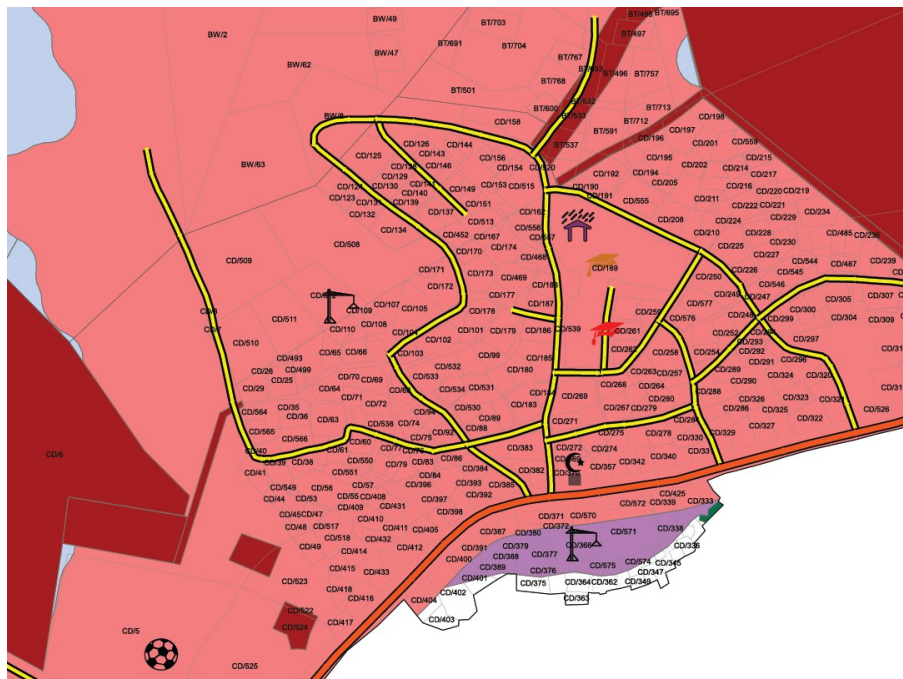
BW/49
BW/2
BW/47
BW/62
BT/703
BT/691
BT/704
BT/438 BT/695
BT/497
BT/767
BT/768
BT/496
BT/757
BT/501
BT/600
BT/713
BT/712
BT/591
BT/537
BW/63
CD/158
CD/198
CD/197
CD/196
CD/201
CD/559
CD/126
CD/144
CD/143
CD/125
CD/146
CD/156
CD/154
CD/120
CD/195
CD/202
CD/214
CD/215
CD/217
CD/129
CD/130
CD/140
CD/149
CD/153
CD/515
CD/190
CD/191
CD/192
CD/194
CD/205
CD/216
CD/220
CD/219
CD/124
CD/123
CD/131
CD/139
CD/151
CD/555
CD/211
CD/222
CD/221
CD/132
CD/137
CD/513
CD/162
CD/208
CD/224
CD/229
CD/234
CD/134
CD/452
CD/167
CD/556
CD/557
CD/210
CD/228
CD/485
CD/236
CD/508
CD/170
CD/174
CD/468
CD/225
CD/230
CD/509
CD/171
CD/173
CD/469
CD/189
CD/227
CD/544
CD/487
CD/239
CD/172
CD/226
CD/545
CD/250
CD/546
CD/177
CD/188
CD/577
CD/249
CD/247
CD/305
CD/307
CD/109
CD/107
CD/105
CD/187
CD/299
CD/300
CD/511
CD/110
CD/108
CD/178
CD/576
CD/248
CD/304
CD/309
CD/104
CD/101
CD/179
CD/186
CD/539
CD/261
CD/252
CD/293
CD/297
CD/510
CD/102
CD/262
CD/258
CD/254
CD/292
CD/31
CD/493
CD/65
CD/66
CD/103
CD/99
CD/185
CD/291
CD/296
CD/26
CD/499
CD/532
CD/180
CD/263
CD/257
CD/289
CD/25
CD/70
CD/69
CD/533
CD/268
CD/264
CD/290
CD/324
CD/320
CD/29
CD/64
CD/534
CD/531
CD/184
CD/269
CD/280
CD/288
CD/31
CD/71
CD/72
CD/68
CD/183
CD/326
CD/323
CD/564
CD/35
CD/530
CD/267
CD/279
CD/286
CD/325
CD/32
CD/526
CD/36
CD/63
CD/94
CD/89
CD/271
CD/284
CD/565
CD/538
CD/74
CD/88
CD/275
CD/278
CD/330
CD/329
CD/327
CD/322
CD/566
CD/75
CD/93
CD/61
CD/60
CD/77
CD/383
CD/272
CD/274
CD/6
CD/40
CD/39
CD/38
CD/550
CD/79
CD/83
CD/86
CD/384
CD/382
CD/273
CD/357
CD/342
CD/340
CD/33
CD/41
CD/551
CD/84
CD/549
CD/56
CD/57
CD/396
CD/393
CD/385
CD/44
CD/53
CD/55
CD/408
CD/397
CD/392
CD/425
CD/572
CD/339
CD/333
CD/45
CD/47
CD/409
CD/431
CD/398
CD/48
CD/517
CD/410
CD/411
CD/405
CD/371
CD/570
CD/338
CD/518
CD/432
CD/387
CD/380
CD/372
CD/571
CD/49
CD/414
CD/412
CD/391
CD/379
CD/366
CD/336
CD/400
CD/388
CD/377
CD/574
CD/415
CD/433
CD/389
CD/376
CD/575
CD/347
CD/345
CD/523
CD/401
CD/375
CD/364
CD/362
CD/349
CD/418
CD/416
CD/402
CD/363
CD/522
CD/404
CD/417
CD/524
CD/403
CD/5
CD/525